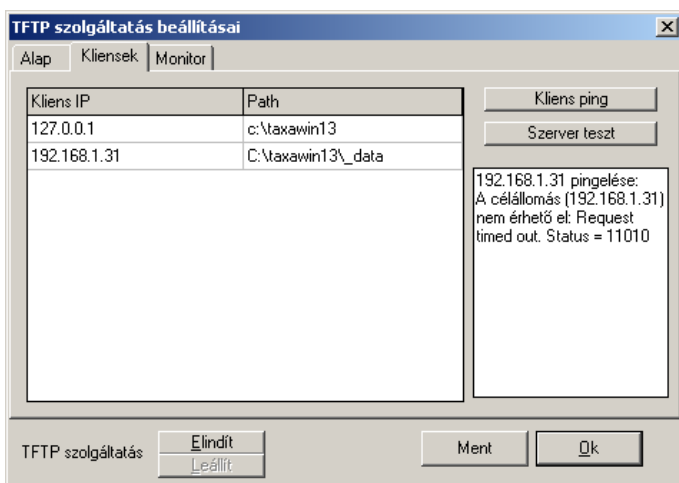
TFTP szolgáltatás beállításai

Alap | Kliensek | Monitor

| Kliens IP | Path |
|---|---|
| 127.0.0.1 | c:\taxawin13 |
| 192.168.1.31 | C:\taxawin13\_data |

Kliens ping

Szerver teszt

192.168.1.31 pingelése: A célállomás (192.168.1.31) nem érhető el: Request timed out. Status = 11010

TFTP szolgáltatás

Elindít

Leállít

Ment

Ok